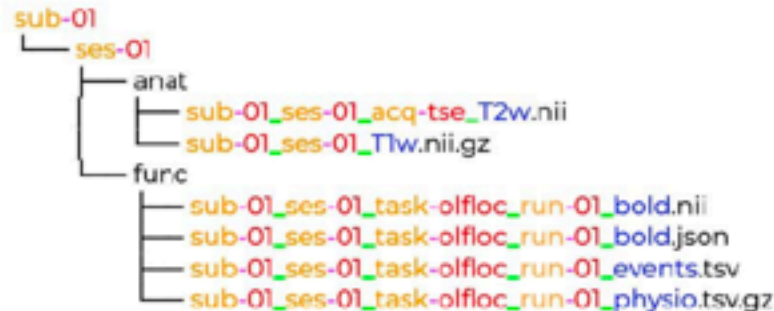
sub-01
ses-01
anat
sub-01_ses-01_acq-tse_T2w.nii
sub-01_ses-01_T1w.nii.gz
func
sub-01_ses-01_task-olfloc_run-01_bold.nii
sub-01_ses-01_task-olfloc_run-01_bold.json
sub-01_ses-01_task-olfloc_run-01_events.tsv
sub-01_ses-01_task-olfloc_run-01_physio.tsv.gz